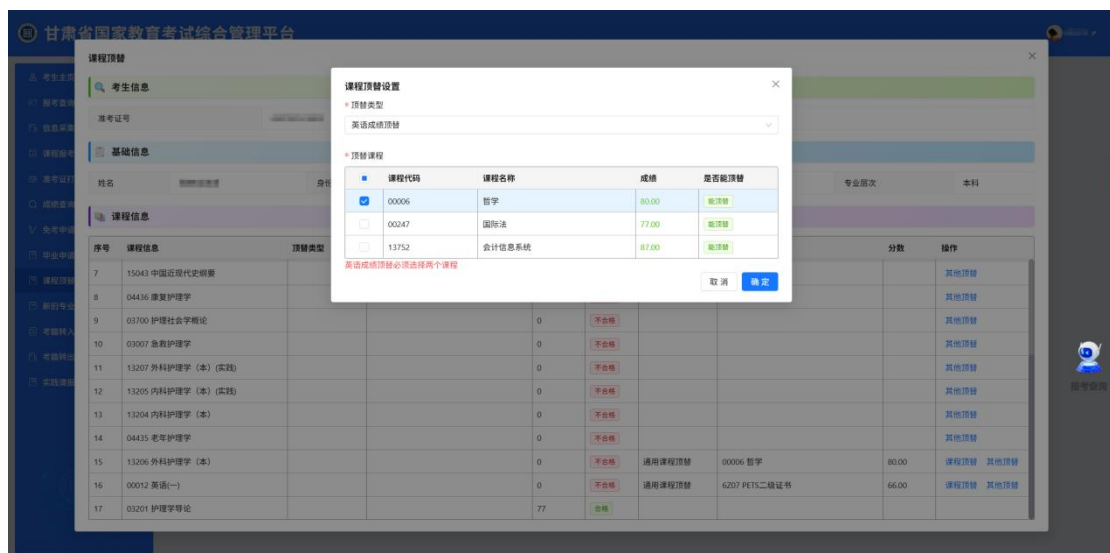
甘肃省国家教育考试综合管理平台

课程顶替

考生信息

准考证号

基础信息

姓名

专业层次 本科

课程信息

| 序号 | 课程信息 | 顶替类型 | | | | | 分数 | 操作 |
|---|---|---|---|---|---|---|---|---|
| 7 | 15043 中国近现代史纲要 | | | | | | | 其他顶替 |
| 8 | 04436 康复护理学 | | | | | | | 其他顶替 |
| 9 | 03700 护理社会学概论 | | 0 | 不合格 | | | | 其他顶替 |
| 10 | 03007 急救护理学 | | 0 | 不合格 | | | | 其他顶替 |
| 11 | 13207 外科护理学（本）(实践) | | 0 | 不合格 | | | | 其他顶替 |
| 12 | 13205 内科护理学（本）(实践) | | 0 | 不合格 | | | | 其他顶替 |
| 13 | 13204 内科护理学（本） | | 0 | 不合格 | | | | 其他顶替 |
| 14 | 04435 老年护理学 | | 0 | 不合格 | | | | 其他顶替 |
| 15 | 13206 外科护理学（本） | | 0 | 不合格 | 通用课程顶替 | 00006 哲学 | 80.00 | 课程顶替 其他顶替 |
| 16 | 00012 英语(一) | | 0 | 不合格 | 通用课程顶替 | 6Z07 PETS二级证书 | 66.00 | 课程顶替 其他顶替 |
| 17 | 03201 护理学导论 | | 77 | 合格 | | | | |

课程顶替设置

* 顶替类型

英语成绩顶替

* 顶替课程

| | 课程代码 | 课程名称 | 成绩 | 是否能顶替 |
|---|---|---|---|---|
| ☑ | 00006 | 哲学 | 80.00 | 能顶替 |
| ☐ | 00247 | 国际法 | 77.00 | 能顶替 |
| ☐ | 13752 | 会计信息系统 | 87.00 | 能顶替 |

英语成绩顶替必须选择两个课程

取 消 确 定

报考咨询